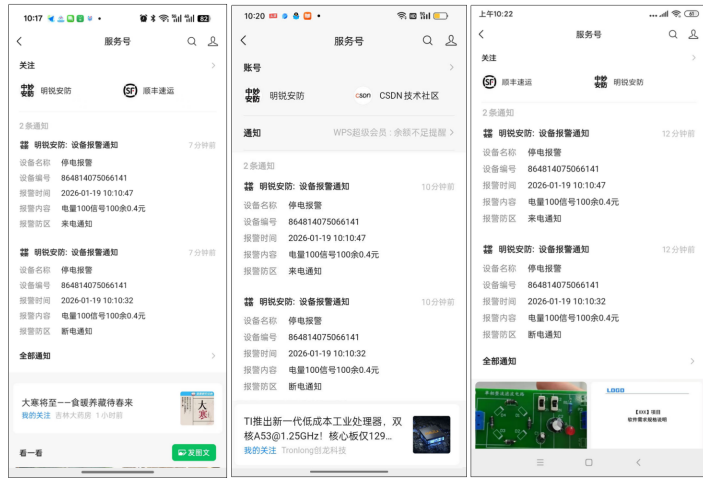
10:17 82

服务号

关注

明锐安防 顺丰速运

2条通知

明锐安防: 设备报警通知 7分钟前

设备名称 停电报警
设备编号 864814075066141
报警时间 2026-01-19 10:10:47
报警内容 电量100信号100余0.4元
报警防区 来电通知

明锐安防: 设备报警通知 7分钟前

设备名称 停电报警
设备编号 864814075066141
报警时间 2026-01-19 10:10:32
报警内容 电量100信号100余0.4元
报警防区 断电通知

全部通知

大寒将至——食暖养藏待春来
我的关注 吉林大药房 1小时前

大寒

看一看

发图文

10:20

服务号

账号

明锐安防 CSDN技术社区

通知 WPS超级会员：余额不足提醒

2条通知

明锐安防: 设备报警通知 10分钟前

设备名称 停电报警
设备编号 864814075066141
报警时间 2026-01-19 10:10:47
报警内容 电量100信号100余0.4元
报警防区 来电通知

明锐安防: 设备报警通知 10分钟前

设备名称 停电报警
设备编号 864814075066141
报警时间 2026-01-19 10:10:32
报警内容 电量100信号100余0.4元
报警防区 断电通知

TI推出新一代低成本工业处理器，双核A53@1.25GHz！核心板仅129...
我的关注 Tronlong创龙科技

上午10:22 20

服务号

关注

顺丰速运 明锐安防

2条通知

明锐安防: 设备报警通知 12分钟前

设备名称 停电报警
设备编号 864814075066141
报警时间 2026-01-19 10:10:47
报警内容 电量100信号100余0.4元
报警防区 来电通知

明锐安防: 设备报警通知 12分钟前

设备名称 停电报警
设备编号 864814075066141
报警时间 2026-01-19 10:10:32
报警内容 电量100信号100余0.4元
报警防区 断电通知

全部通知

LOGO
【XXX】项目
软件需求规格说明